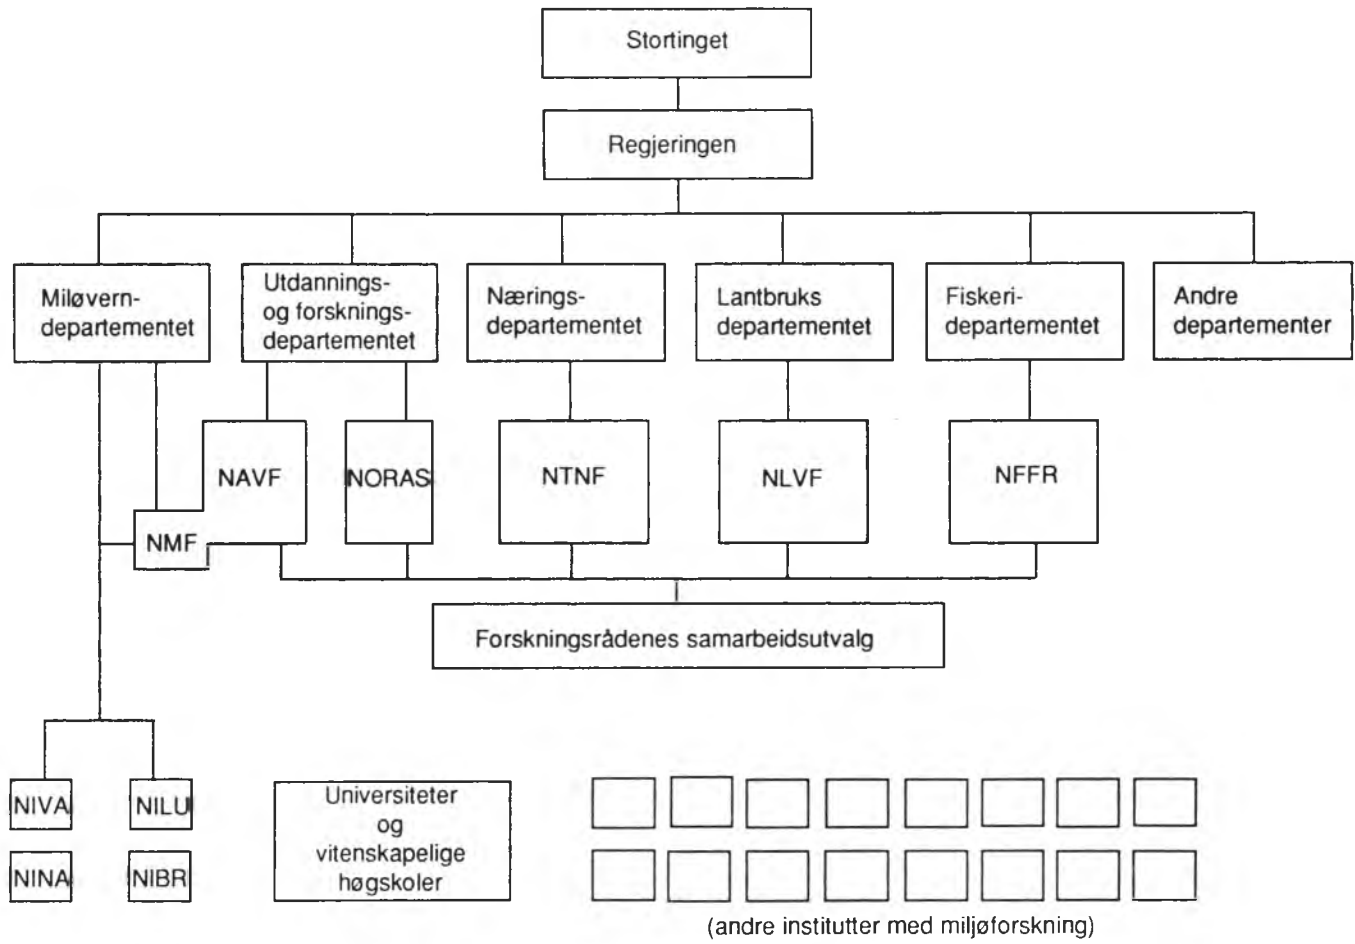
Stortinget

Regjeringen

Miløvern-departementet

Utdannings- og forsknings-departementet

Nærings-departementet

Lantbruks departementet

Fiskeri-departementet

Andre departementer

NAVF

NORAS

NTNF

NLVF

NFFR

NMF

Forskningsrådenes samarbeidsutvalg

NIVA

NILU

NINA

NIBR

Universiteter og vitenskapelige høgskoler

(andre institutter med miljøforskning)